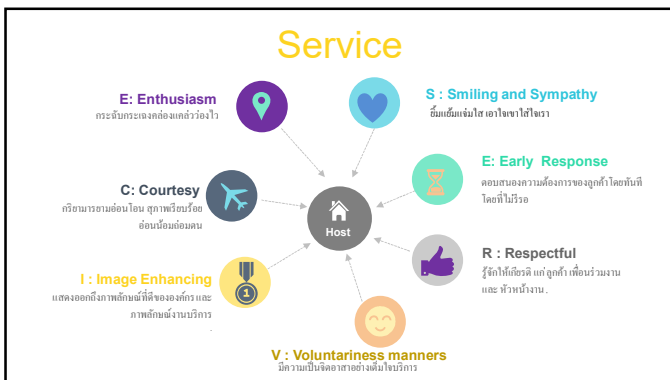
Service

E: Enthusiasm
กระฉับกระเฉงคล่องแคล่วว่องไว

S : Smiling and Sympathy
ยิ้มแย้มแจ่มใส เอาใจเขาใส่ใจเรา

E: Early Response
ตอบสนองความต้องการของลูกค้าโดยทันที โดยที่ไม่รีรอ

C: Courtesy
กริยามารยาทอ่อนโยน สุภาพเรียบร้อย อ่อนน้อมถ่อมตน

Host

R : Respectful
รู้จักให้เกียรติ แก่ลูกค้า เพื่อนร่วมงาน และ หัวหน้างาน.

I : Image Enhancing
แสดงออกถึงภาพลักษณ์ที่ดีขององค์กร และ ภาพลักษณ์งานบริการ

V : Voluntariness manners
มีความเป็นจิตอาสาอย่างเต็มใจบริการ